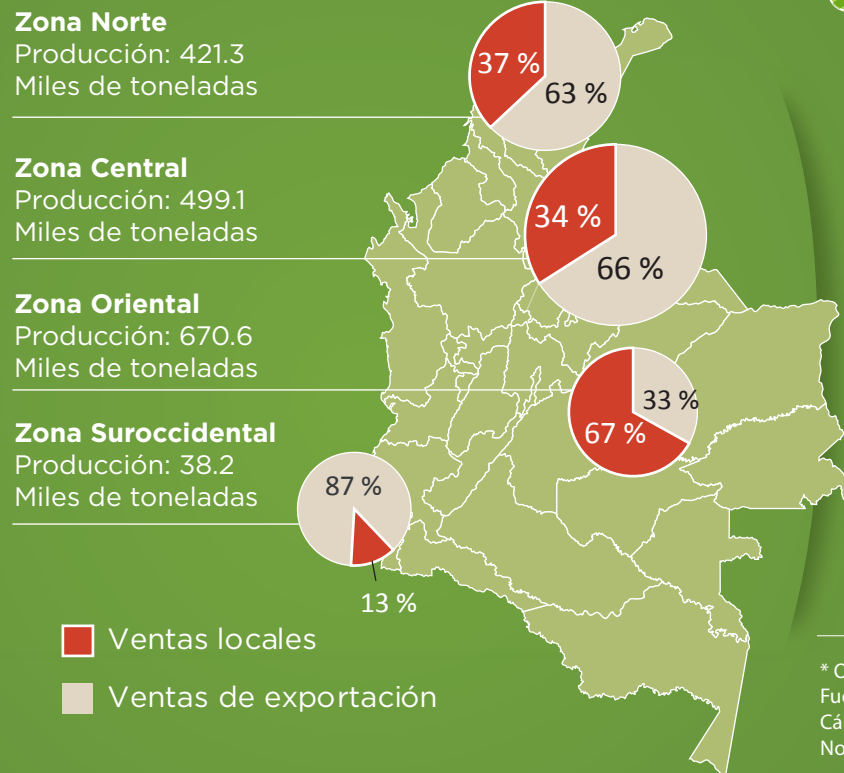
Zona Norte
Producción: 421.3
Miles de toneladas

37 %
63 %

Zona Central
Producción: 499.1
Miles de toneladas

34 %
66 %

Zona Oriental
Producción: 670.6
Miles de toneladas

33 %
67 %

Zona Suroccidental
Producción: 38.2
Miles de toneladas

87 %
13 %

Ventas locales
Ventas de exportación

* C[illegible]
Fu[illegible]
Cá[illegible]
No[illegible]